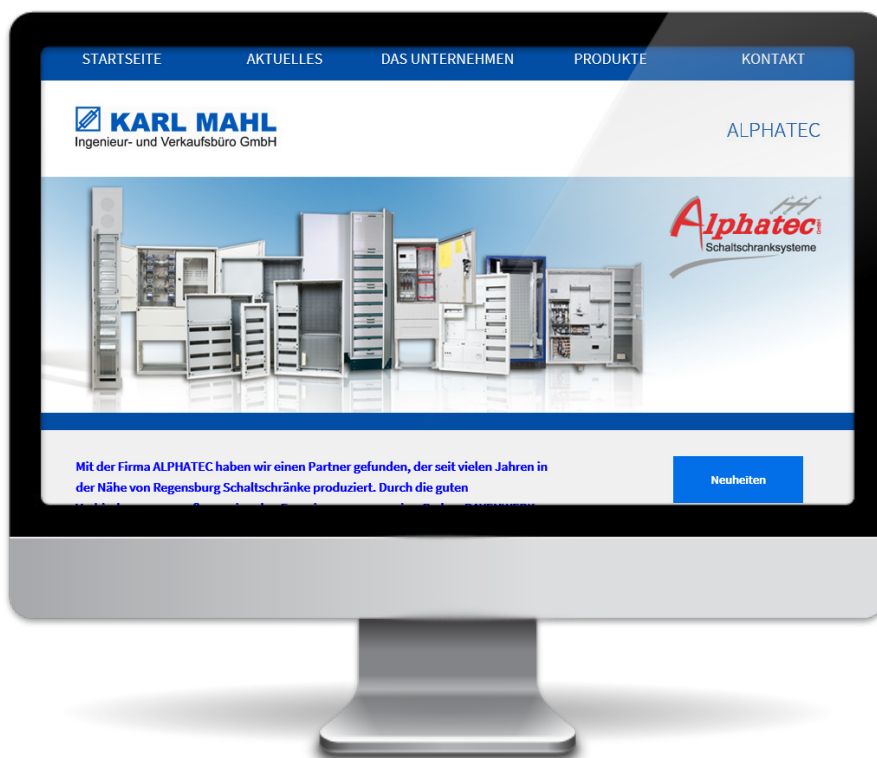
STARTSEITE AKTUELLES DAS UNTERNEHMEN PRODUKTE KONTAKT

KARL MAHL
Ingenieur- und Verkaufsbüro GmbH

ALPHATEC

Alphatec GmbH
Schaltschranksysteme

Mit der Firma ALPHATEC haben wir einen Partner gefunden, der seit vielen Jahren in der Nähe von Regensburg Schaltschränke produziert. Durch die guten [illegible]

Neuheiten